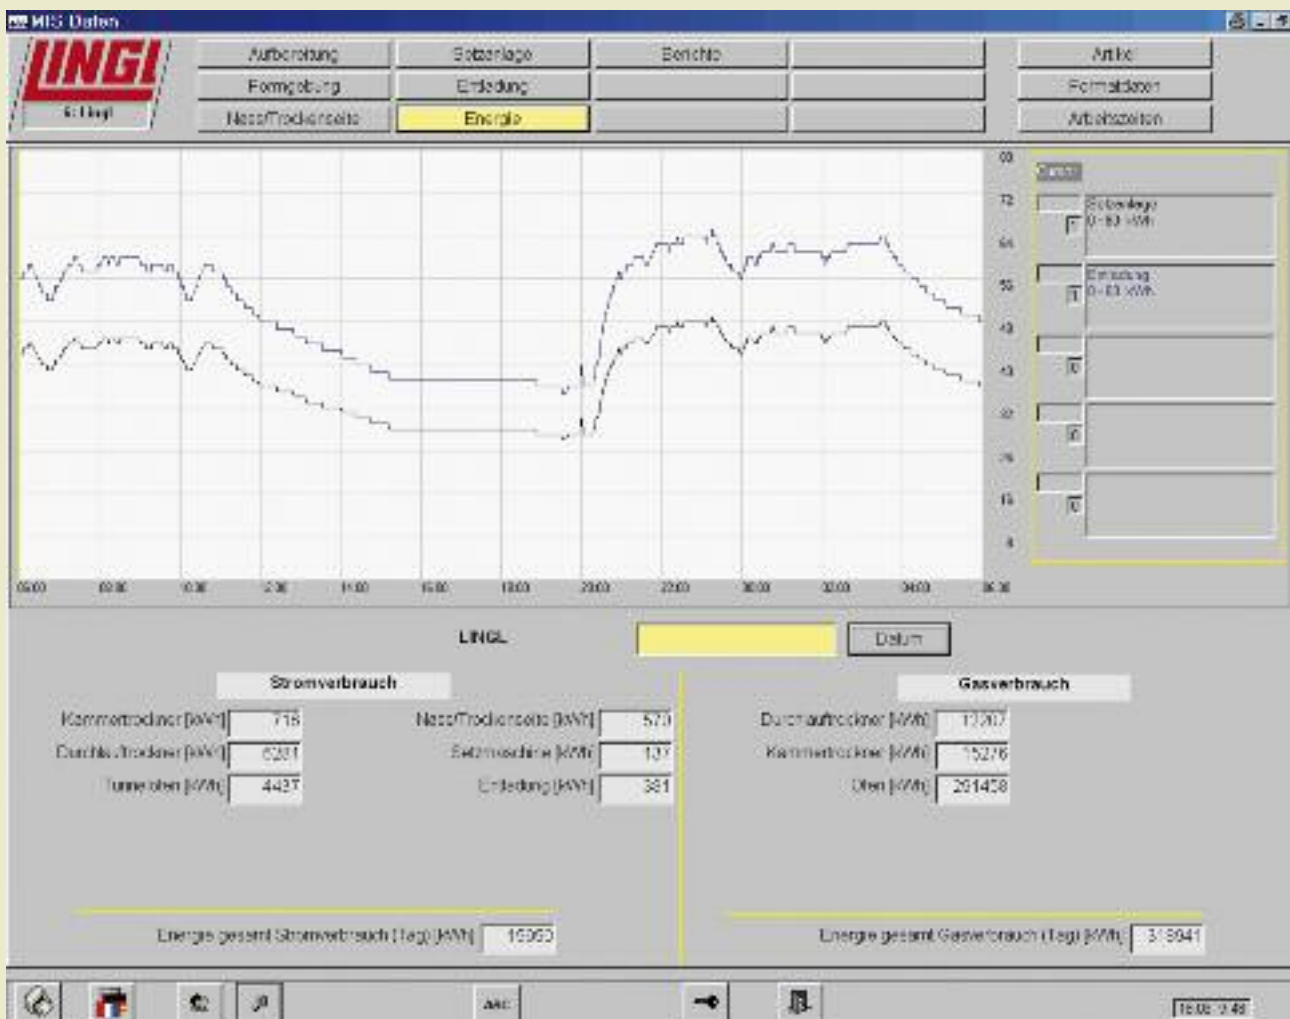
MIS Daten

LINGI
E.Lingl

Aufbereitung | Setzanlage | Berichte | | Artikel
Formgebung | Entladung | | | Formatdaten
Nass/Trockenseite | Energie | | | Arbeitszeiten

80
72
64
56
48
40
32
24
16
8

Setzanlage 0-80 kWh
Entladung 0-80 kWh

06:00 08:00 10:00 12:00 14:00 16:00 18:00 20:00 22:00 00:00 02:00 04:00 06:00

LINGL
Datum

Stromverbrauch

Kammertrockner [kWh] 716
Durchlauftrockner [kWh] 6281
Tunnelofen [kWh] 4427
Nass/Trockenseite [kWh] 570
Setzmaschine [kWh] 107
Entladung [kWh] 381

Energie gesamt Stromverbrauch (Tag) [kWh] 15060

Gasverbrauch

Durchlauftrockner [kWh] 17707
Kammertrockner [kWh] 15276
Ofen [kWh] 291458

Energie gesamt Gasverbrauch (Tag) [kWh] 318941

ABC

16:08 12:48